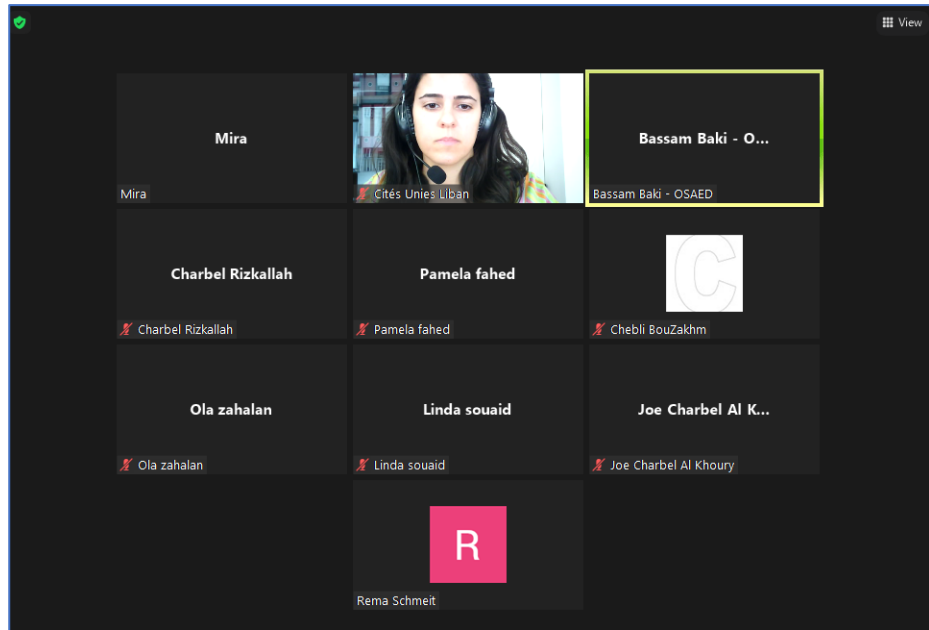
View

Mira

Mira

Cités Unies Liban

Bassam Baki - O...

Bassam Baki - OSAED

Charbel Rizkallah

Charbel Rizkallah

Pamela fahed

Pamela fahed

C

Chebli BouZakhm

Ola zahalan

Ola zahalan

Linda souaid

Linda souaid

Joe Charbel Al K...

Joe Charbel Al Khoury

R

Rema Schmeit